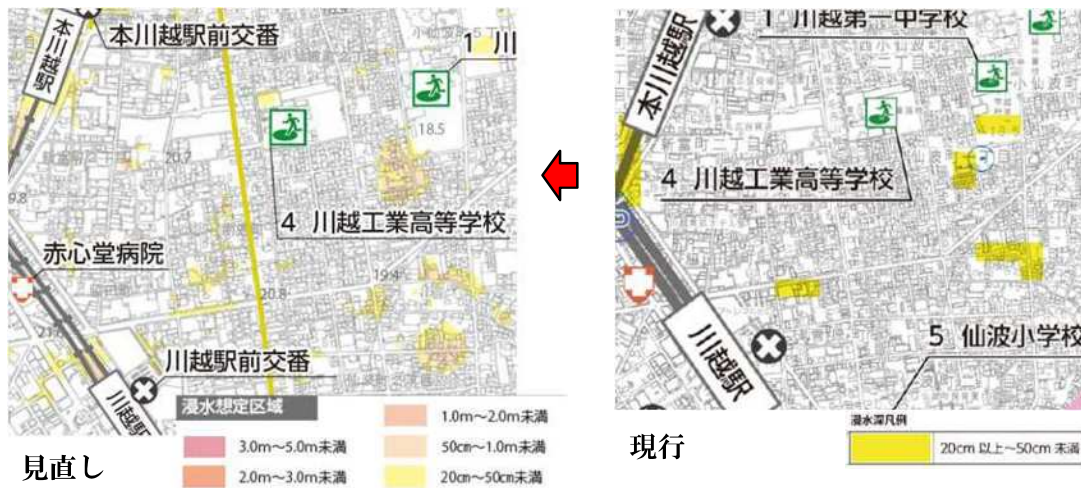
本川越駅

本川越駅前交番

1 川

18.5

20.7

9.8

4 川越工業高等学校

赤心堂病院

19.4

20.8

川越駅前交番

川越駅

浸水想定区域

3.0m～5.0m未満

2.0m～3.0m未満

1.0m～2.0m未満

50cm～1.0m未満

20cm～50cm未満

見直し

本川越駅

1 川越第一中学校

4 川越工業高等学校

5 仙波小学校

川越駅

浸水深凡例

20cm 以上～50cm 未満

現行